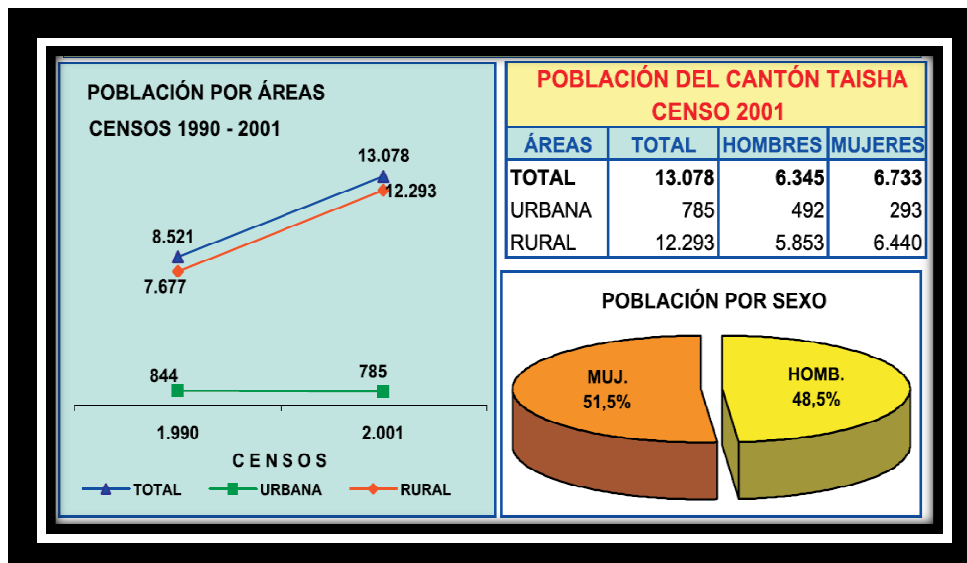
POBLACIÓN POR ÁREAS
CENSOS 1990 - 2001

13.078
12.293
8.521
7.677
844
785
1.990
2.001
C E N S O S
TOTAL
URBANA
RURAL

POBLACIÓN DEL CANTÓN TAISHA
CENSO 2001

| ÁREAS | TOTAL | HOMBRES | MUJERES |
|---|---|---|---|
| TOTAL | 13.078 | 6.345 | 6.733 |
| URBANA | 785 | 492 | 293 |
| RURAL | 12.293 | 5.853 | 6.440 |

POBLACIÓN POR SEXO
MUJ.
51,5%
HOMB.
48,5%